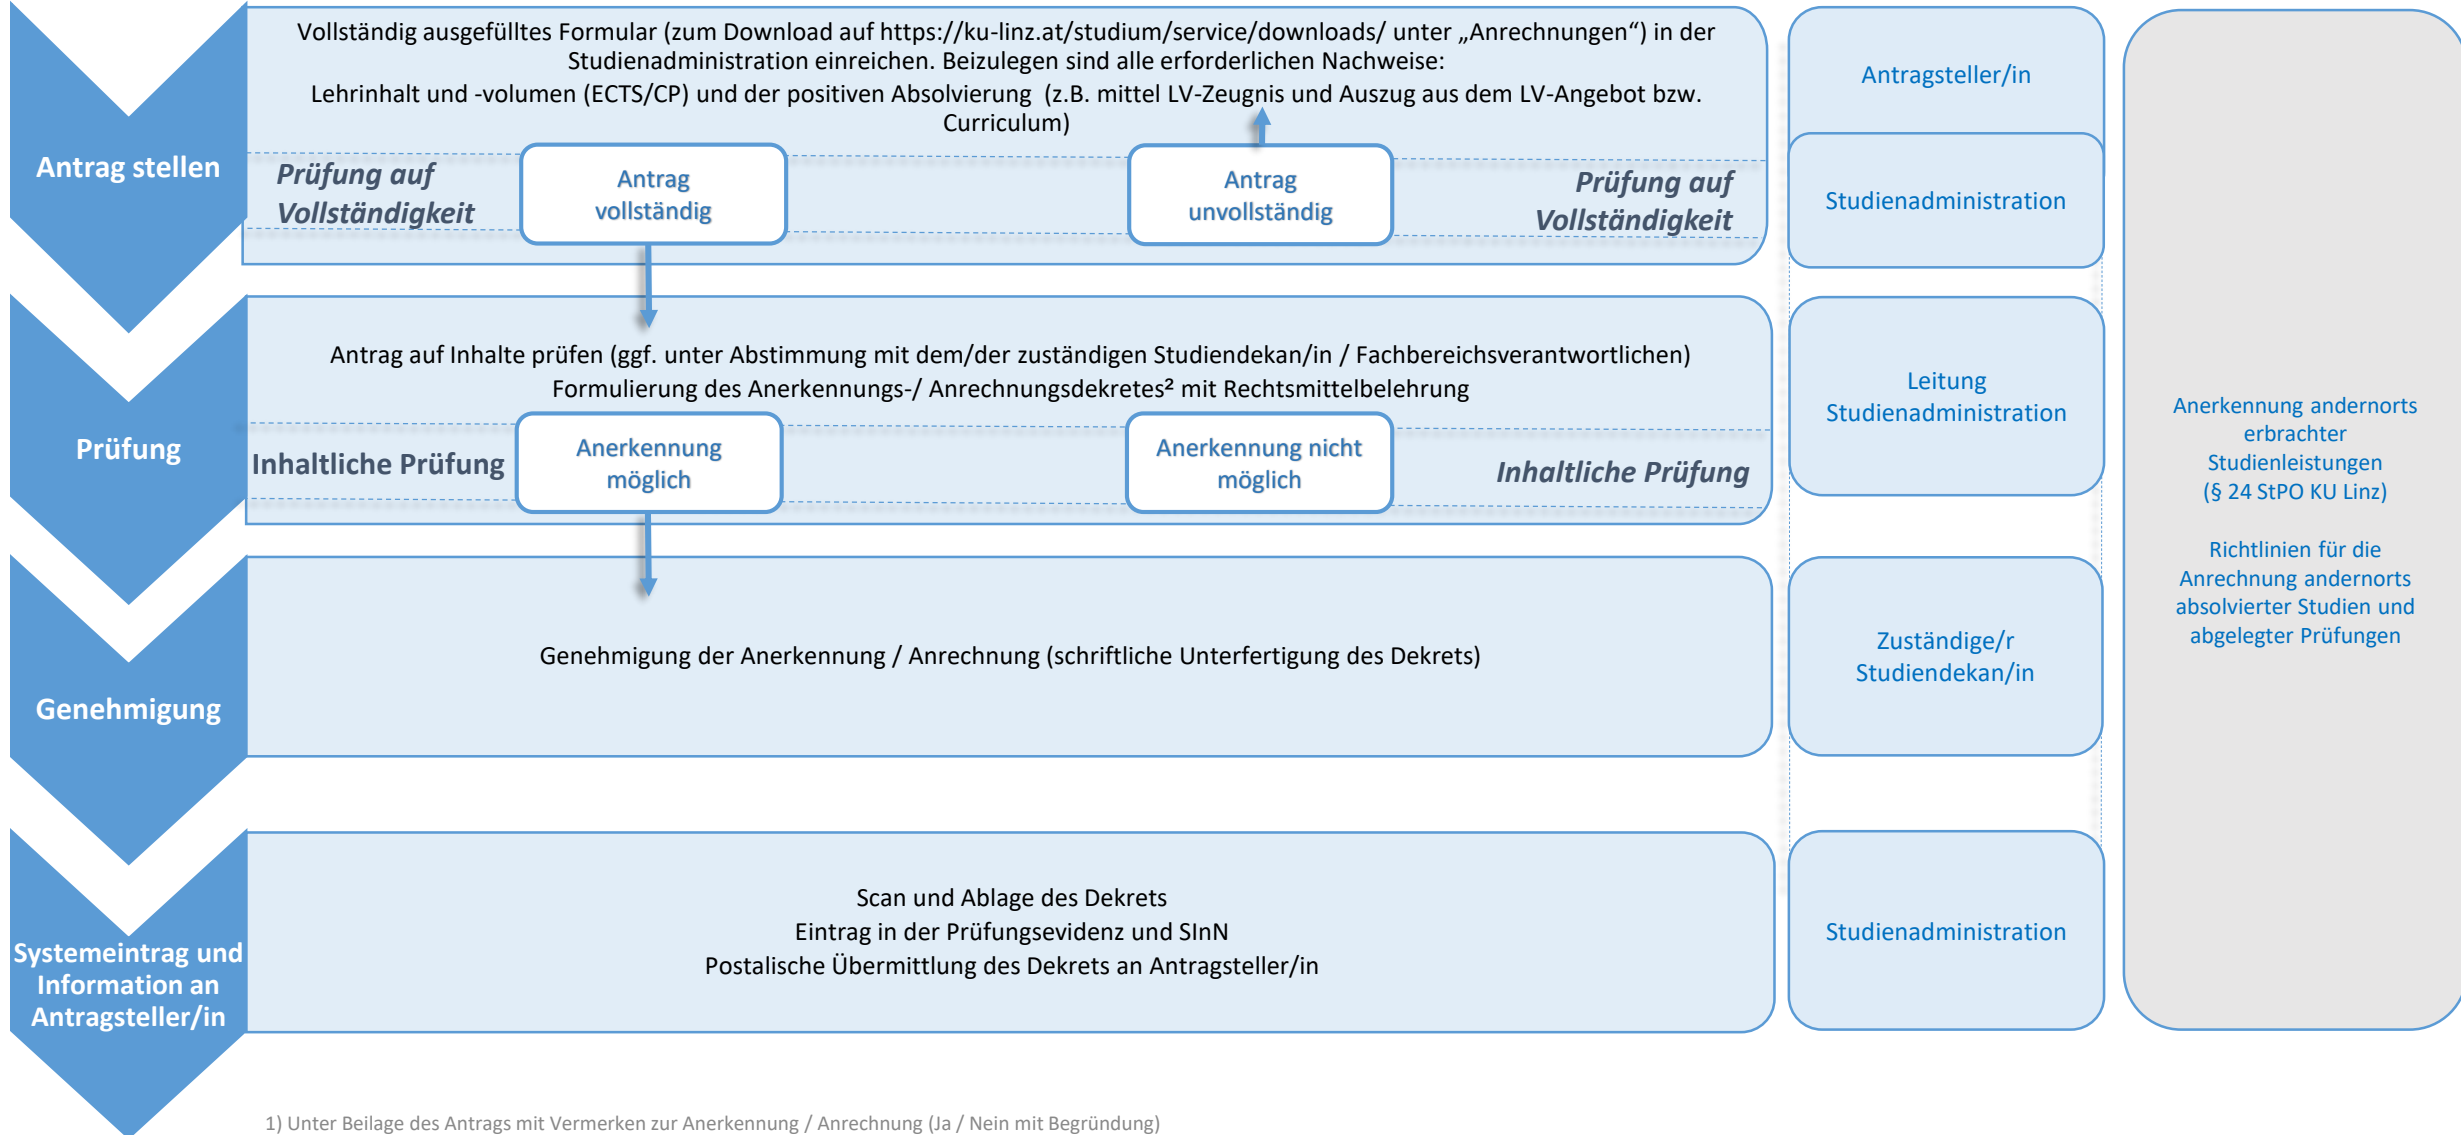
Antrag stellen

Vollständig ausgefülltes Formular (zum Download auf https://ku-linz.at/studium/service/downloads/ unter „Anrechnungen“) in der Studienadministration einreichen. Beizulegen sind alle erforderlichen Nachweise: Lehrinhalt und -volumen (ECTS/CP) und der positiven Absolvierung (z.B. mittel LV-Zeugnis und Auszug aus dem LV-Angebot bzw. Curriculum)

Prüfung auf Vollständigkeit

Antrag vollständig

Antrag unvollständig

Prüfung auf Vollständigkeit

Antragsteller/in

Studienadministration

Prüfung

Antrag auf Inhalte prüfen (ggf. unter Abstimmung mit dem/der zuständigen Studiendekan/in / Fachbereichsverantwortlichen)
Formulierung des Anerkennungs-/ Anrechnungsdekretes² mit Rechtsmittelbelehrung

Inhaltliche Prüfung

Anerkennung möglich

Anerkennung nicht möglich

Inhaltliche Prüfung

Leitung Studienadministration

Anerkennung andernorts erbrachter Studienleistungen (§ 24 StPO KU Linz)

Richtlinien für die Anrechnung andernorts absolvierter Studien und abgelegter Prüfungen

Genehmigung

Genehmigung der Anerkennung / Anrechnung (schriftliche Unterfertigung des Dekrets)

Zuständige/r Studiendekan/in

Systemeintrag und Information an Antragsteller/in

Scan und Ablage des Dekrets
Eintrag in der Prüfungsevidenz und SInN
Postalische Übermittlung des Dekrets an Antragsteller/in

Studienadministration

1) Unter Beilage des Antrags mit Vermerken zur Anerkennung / Anrechnung (Ja / Nein mit Begründung)